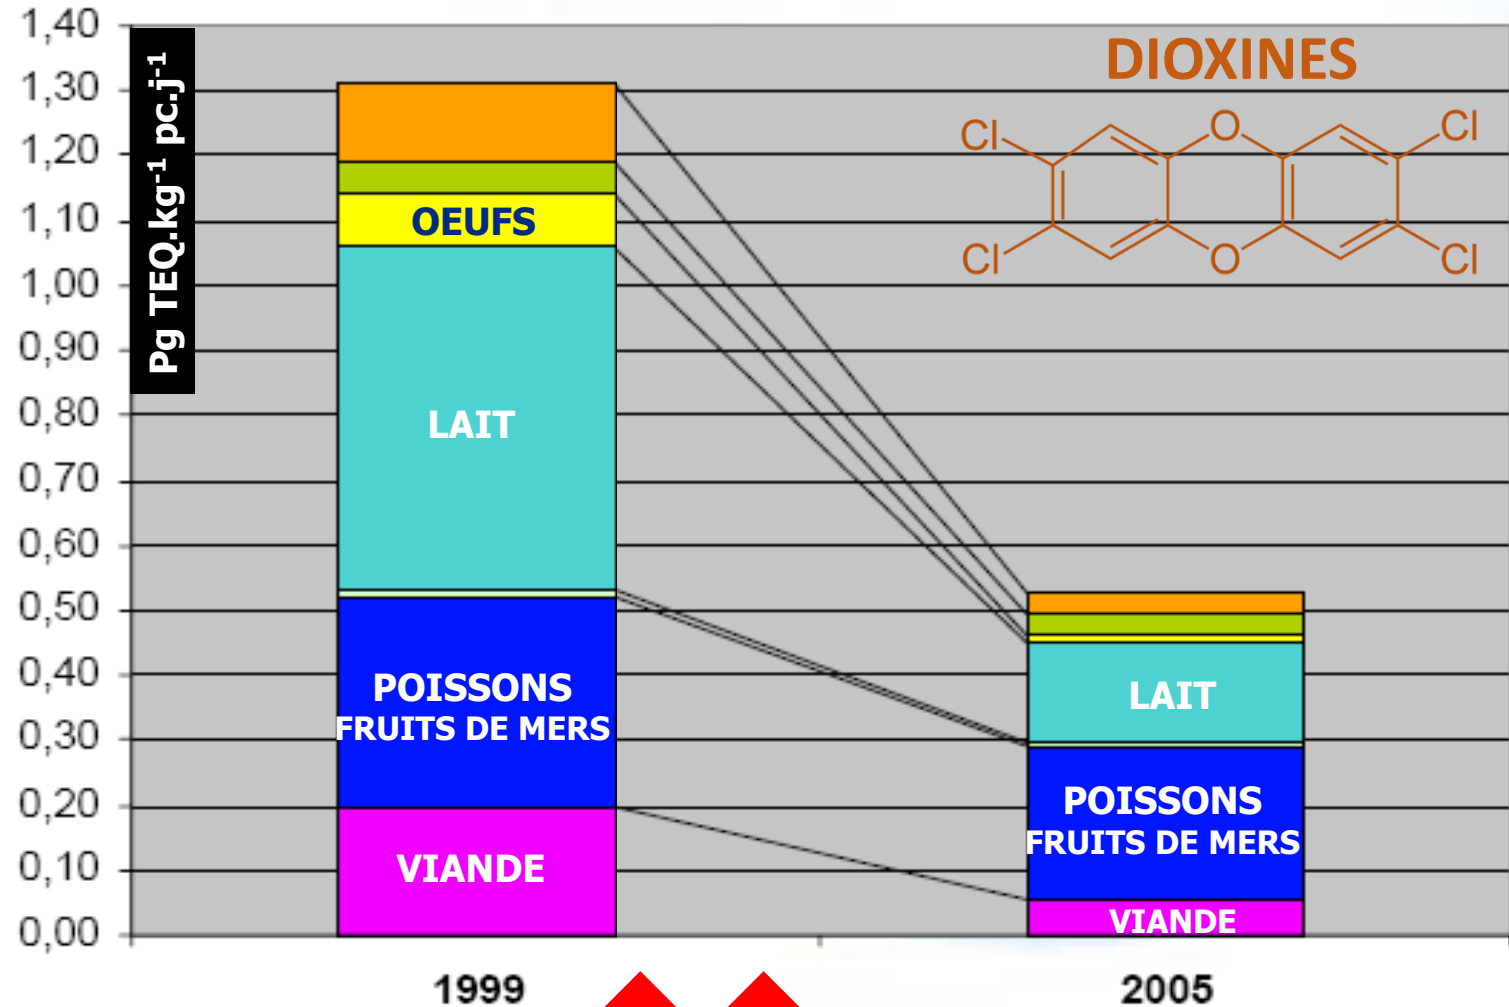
1,40
1,30
1,20
1,10
1,00
0,90
0,80
0,70
0,60
0,50
0,40
0,30
0,20
0,10
0,00

Pg TEQ.kg$^{-1}$ pc.j$^{-1}$

DIOXINES

Cl
O
Cl
Cl
O
Cl

OEUFS
LAIT
POISSONS
FRUITS DE MERS
VIANDE

LAIT
POISSONS
FRUITS DE MERS
VIANDE

1999
2005